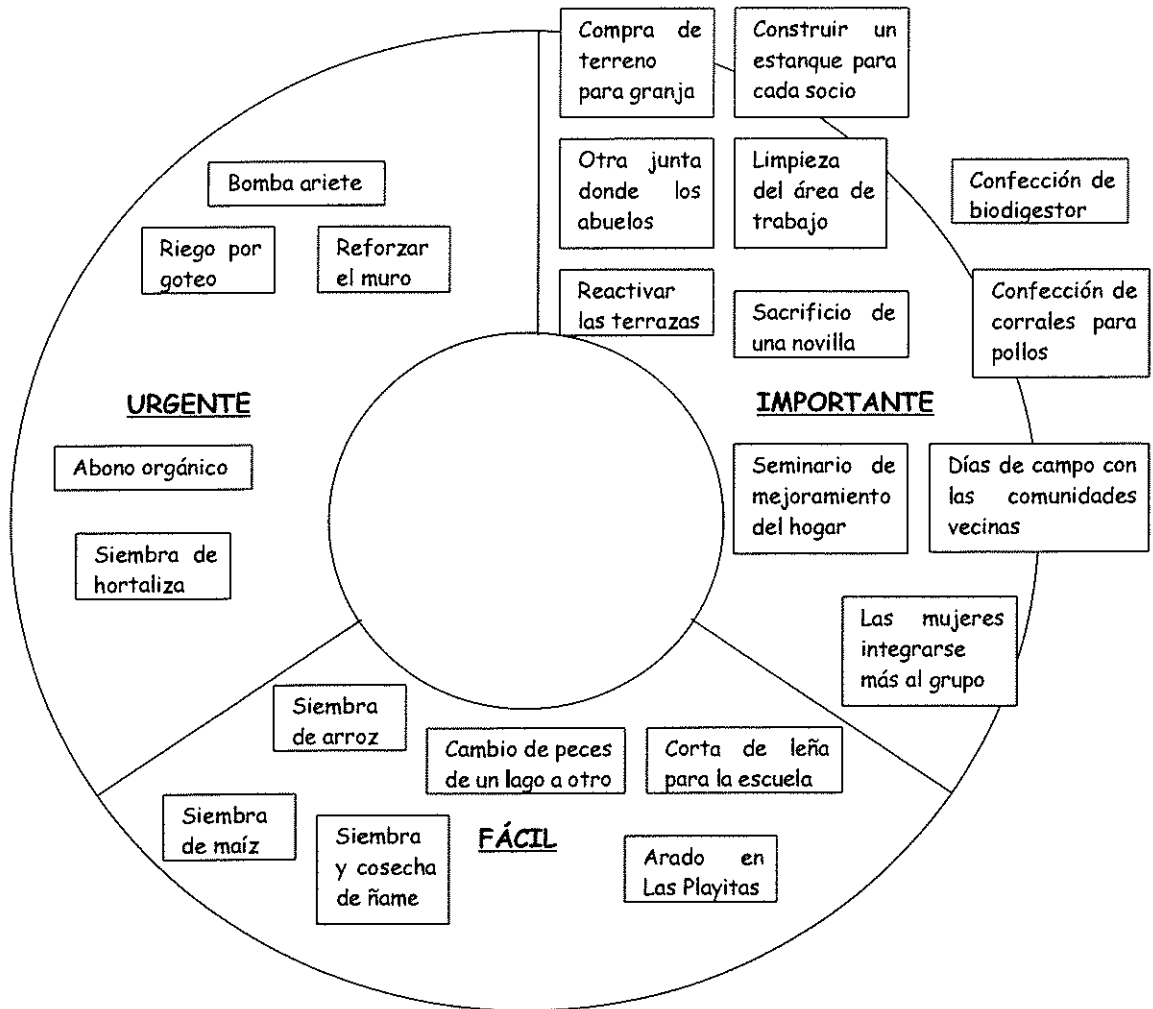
Compra de terreno para granja

Construir un estanque para cada socio

Bomba ariete

Otra junta donde los abuelos

Limpieza del área de trabajo

Confección de biodigestor

Riego por goteo

Reforzar el muro

Reactivar las terrazas

Sacrificio de una novilla

Confección de corrales para pollos

URGENTE

IMPORTANTE

Abono orgánico

Seminario de mejoramiento del hogar

Días de campo con las comunidades vecinas

Siembra de hortaliza

Las mujeres integrarse más al grupo

Siembra de arroz

Cambio de peces de un lago a otro

Corta de leña para la escuela

Siembra de maíz

Siembra y cosecha de ñame

FÁCIL

Arado en Las Playitas